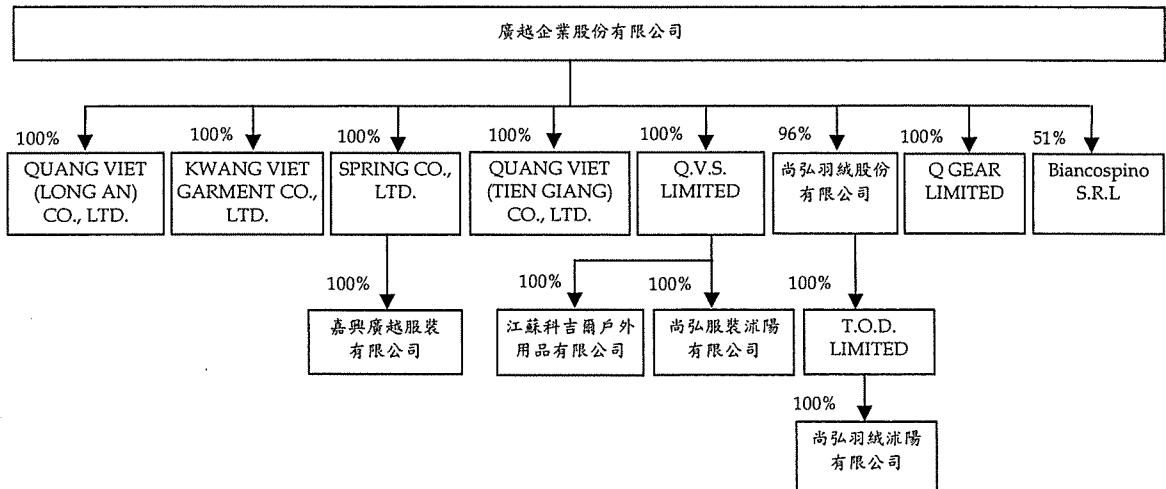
廣越企業股份有限公司

100%
QUANG VIET (LONG AN) CO., LTD.

100%
KWANG VIET GARMENT CO., LTD.

100%
SPRING CO., LTD.

100%
QUANG VIET (TIEN GIANG) CO., LTD.

100%
Q.V.S. LIMITED

96%
尚弘羽絨股份有限公司

100%
Q GEAR LIMITED

51%
Biancospino S.R.L

100%
嘉興廣越服裝有限公司

100%
江蘇科吉爾戶外用品有限公司

100%
尚弘服裝沭陽有限公司

100%
T.O.D. LIMITED

100%
尚弘羽絨沭陽有限公司